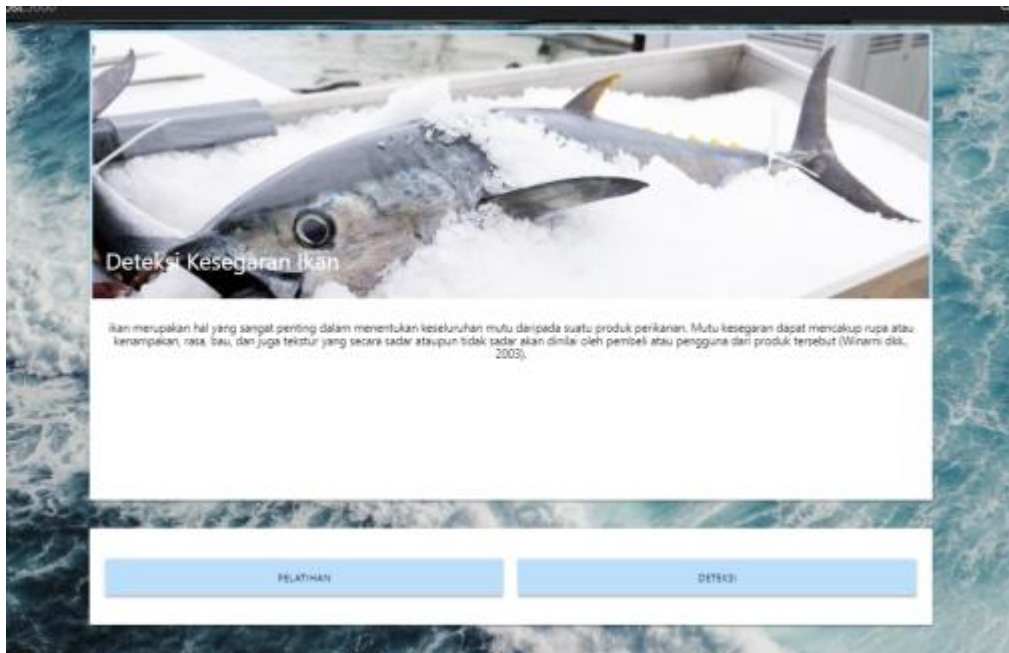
Deteksi Kesegaran Ikan

ikan merupakan hal yang sangat penting dalam menentukan keseluruhan mutu daripada suatu produk perikanan. Mutu kesegaran dapat mencakup rupa atau kenampakan, rasa, bau, dan juga tekstur yang secara sadar ataupun tidak sadar akan dinilai oleh pembeli atau pengguna dari produk tersebut (Winarni dkk, 2003).

PELATIHAN

DETEKSI